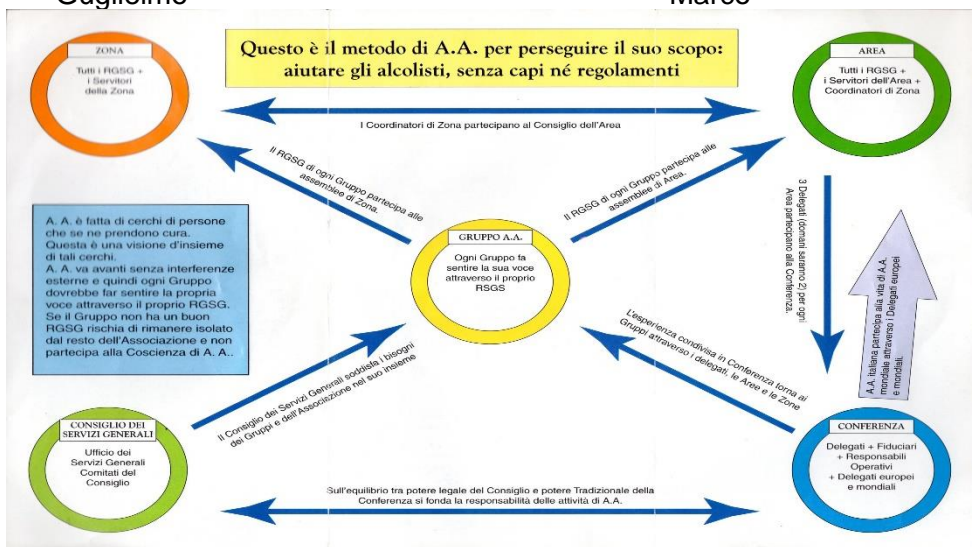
Guglielmo Marco

Questo è il metodo di A.A. per perseguire il suo scopo: aiutare gli alcolisti, senza capi né regolamenti

ZONA
Tutti i RGSG + i Servitori della Zona

AREA
Tutti i RGSG + i Servitori dell'Area + Coordinatori di Zona

I Coordinatori di Zona partecipano al Consiglio dell'Area

Il RGSG di ogni Gruppo partecipa alle assemblee di Zona.

Il RGSG di ogni Gruppo partecipa alle assemblee di Area.

3 Delegati (domani saranno 2) per ogni Area partecipano alla Conferenza.

A. A. è fatta di cerchi di persone che se ne prendono cura. Questa è una visione d'insieme di tali cerchi.
A. A. va avanti senza interferenze esterne e quindi ogni Gruppo dovrebbe far sentire la propria voce attraverso il proprio RGSG. Se il Gruppo non ha un buon RGSG rischia di rimanere isolato dal resto dell'Associazione e non partecipa alla Coscienza di A. A..

GRUPPO A.A.
Ogni Gruppo fa sentire la sua voce attraverso il proprio RSGS

A.A. italiana partecipa alla vita di A.A. mondiale attraverso i Delegati europei e mondiali.

L'esperienza condivisa in Conferenza torna ai Gruppi attraverso i delegati, le Aree e le Zone

Il Consiglio dei Servizi Generali soddisfa i bisogni dei Gruppi e dell'Associazione nel suo insieme

CONSIGLIO DEI SERVIZI GENERALI
Ufficio dei Servizi Generali
Comitati del Consiglio

CONFERENZA
Delegati + Fiduciari + Responsabili Operativi + Delegati europei e mondiali

Sull'equilibrio tra potere legale del Consiglio e potere Tradizionale della Conferenza si fonda la responsabilità delle attività di A.A.